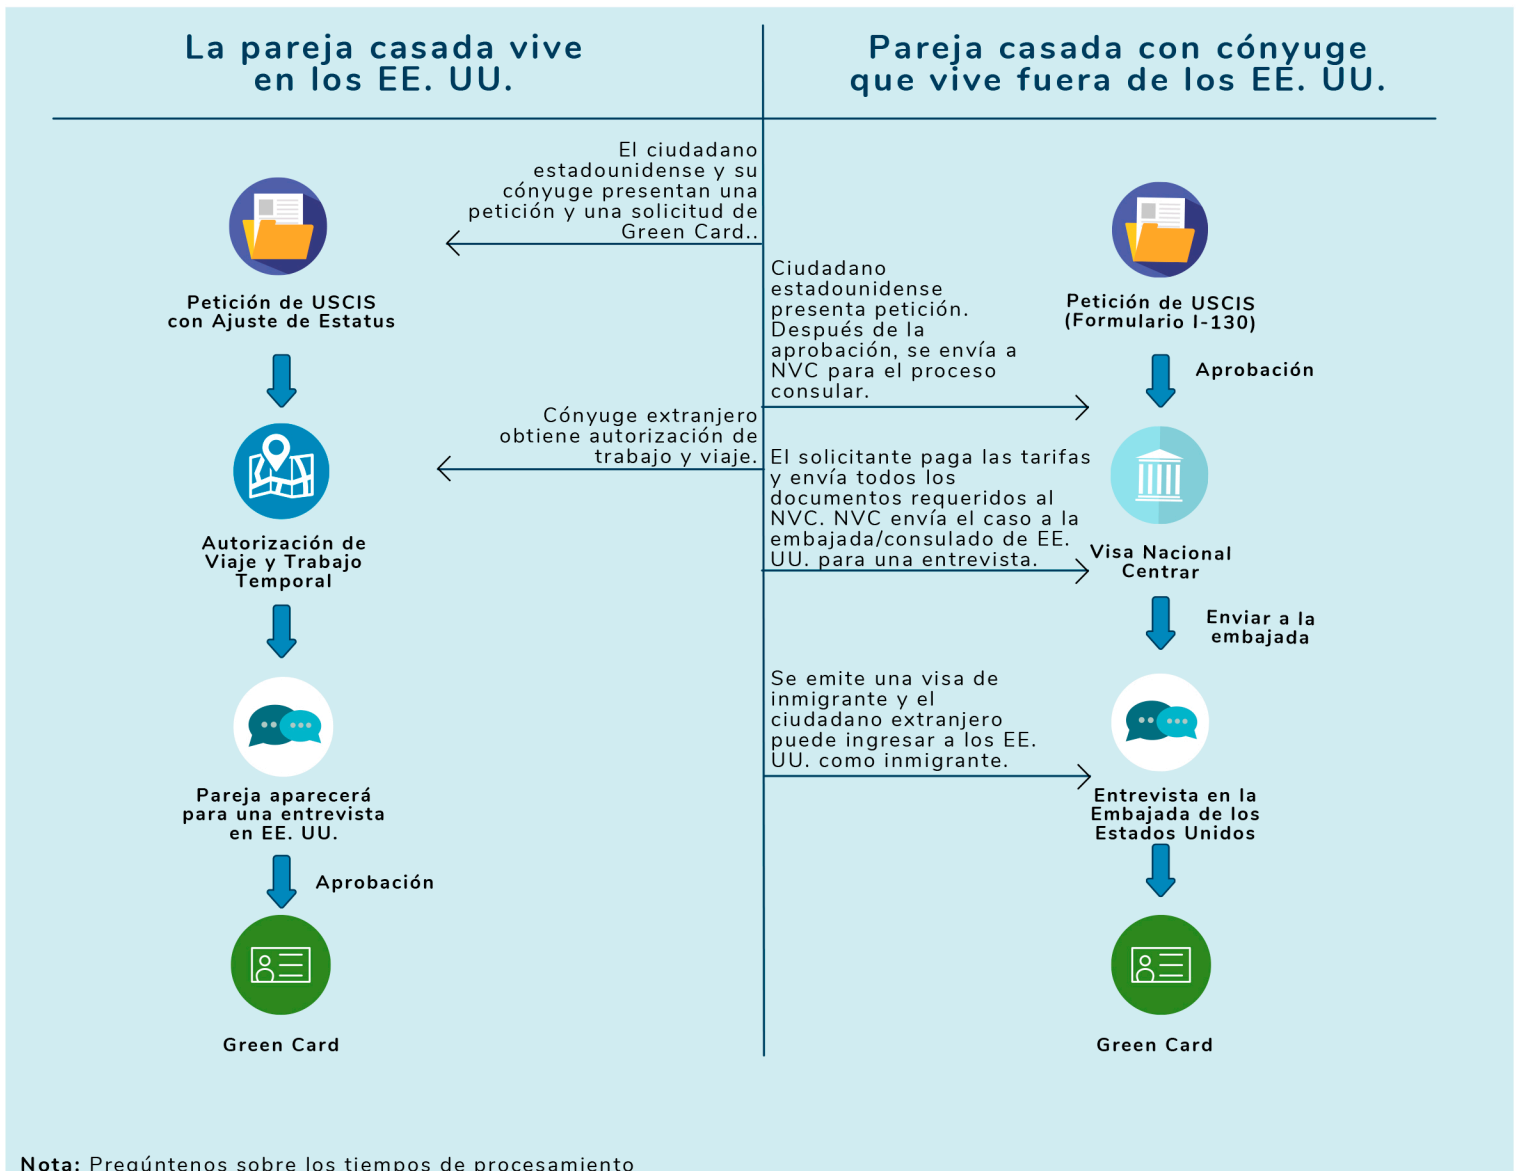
La pareja casada vive en los EE. UU.

Pareja casada con cónyuge que vive fuera de los EE. UU.

El ciudadano estadounidense y su cónyuge presentan una petición y una solicitud de Green Card..

Petición de USCIS con Ajuste de Estatus

Ciudadano estadounidense presenta petición. Después de la aprobación, se envía a NVC para el proceso consular.

Petición de USCIS (Formulario I-130)

Aprobación

Cónyuge extranjero obtiene autorización de trabajo y viaje.

Autorización de Viaje y Trabajo Temporal

El solicitante paga las tarifas y envía todos los documentos requeridos al NVC. NVC envía el caso a la embajada/consulado de EE. UU. para una entrevista.

Visa Nacional Centrar

Enviar a la embajada

Se emite una visa de inmigrante y el ciudadano extranjero puede ingresar a los EE. UU. como inmigrante.

Pareja aparecerá para una entrevista en EE. UU.

Entrevista en la Embajada de los Estados Unidos

Aprobación

Green Card

Green Card

Nota: Pregúntenos sobre los tiempos de procesamiento